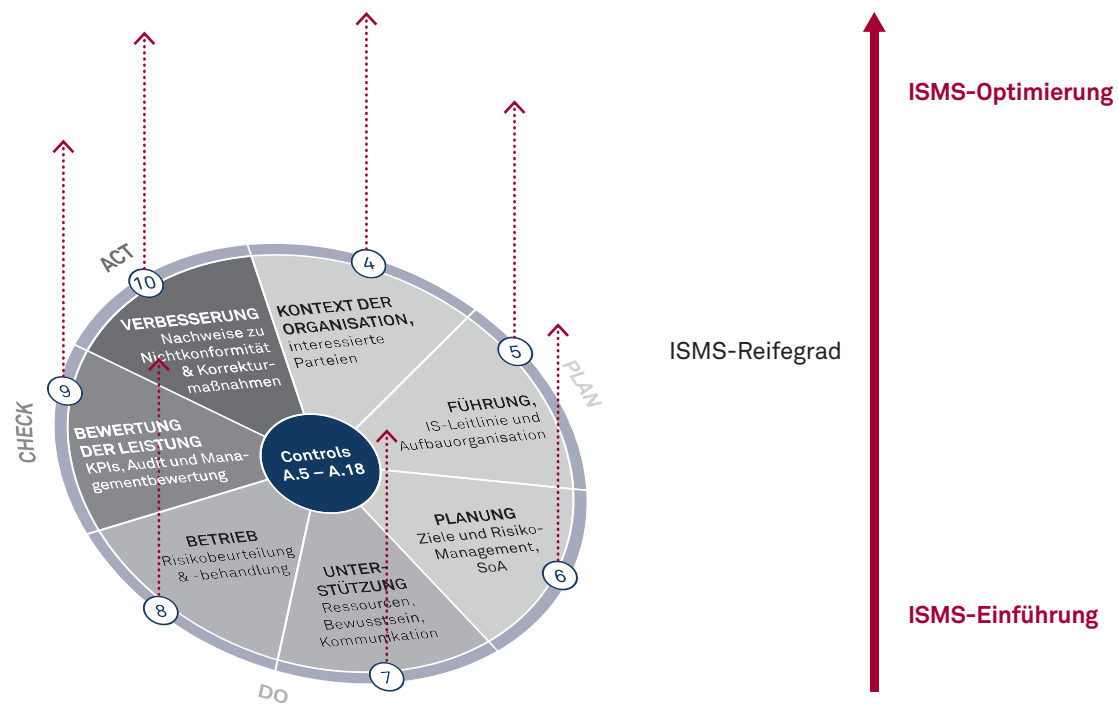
ACT

10

VERBESSERUNG
Nachweise zu Nichtkonformität & Korrekturmaßnahmen

4

KONTEXT DER ORGANISATION,
interessierte Parteien

5

PLAN

FÜHRUNG,
IS-Leitlinie und Aufbauorganisation

9

CHECK

BEWERTUNG DER LEISTUNG
KPIs, Audit und Managementbewertung

Controls
A.5 – A.18

PLANUNG
Ziele und Risiko-Management, SoA

6

BETRIEB
Risikobeurteilung & -behandlung

8

UNTERSTÜTZUNG
Ressourcen, Bewusstsein, Kommunikation

7

DO

ISMS-Reifegrad

ISMS-Optimierung

ISMS-Einführung